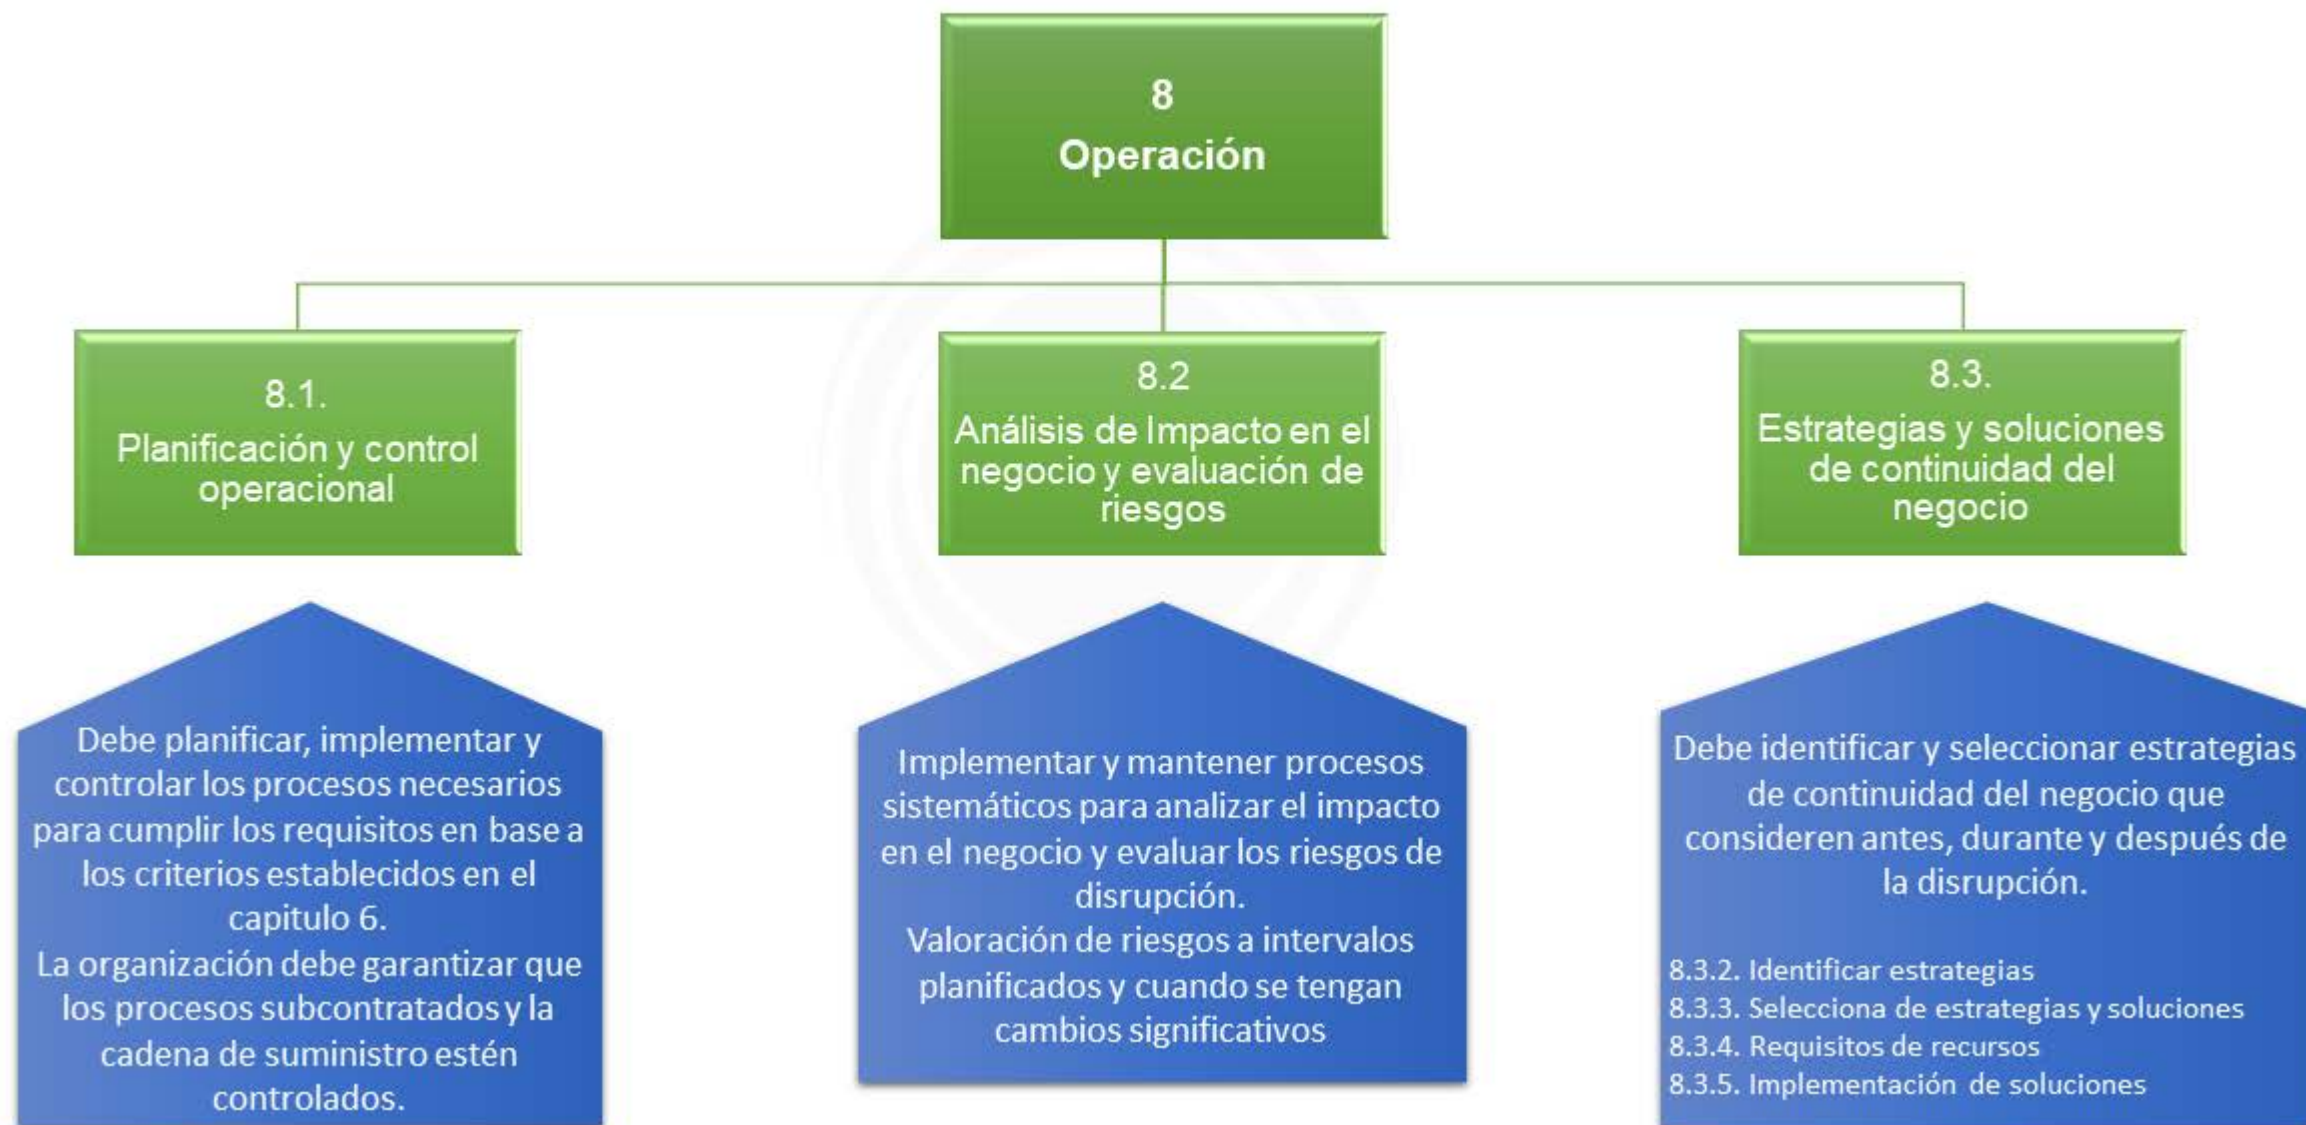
8
Operación

8.1.
Planificación y control operacional

8.2
Análisis de Impacto en el negocio y evaluación de riesgos

8.3.
Estrategias y soluciones de continuidad del negocio

Debe planificar, implementar y controlar los procesos necesarios para cumplir los requisitos en base a los criterios establecidos en el capitulo 6.
La organización debe garantizar que los procesos subcontratados y la cadena de suministro estén controlados.

Implementar y mantener procesos sistemáticos para analizar el impacto en el negocio y evaluar los riesgos de disrupción.
Valoración de riesgos a intervalos planificados y cuando se tengan cambios significativos

Debe identificar y seleccionar estrategias de continuidad del negocio que consideren antes, durante y después de la disrupción.

8.3.2. Identificar estrategias
8.3.3. Selecciona de estrategias y soluciones
8.3.4. Requisitos de recursos
8.3.5. Implementación de soluciones